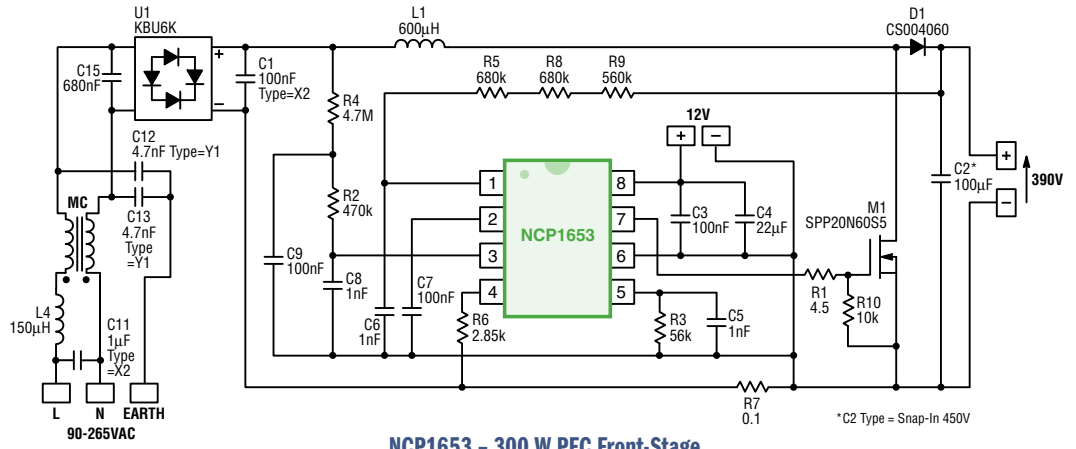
U1
KBU6K

L1
600µH

D1
CS004060

C15
680nF

+

−

C1
100nF
Type=X2

R5
680k

R8
680k

R9
560k

R4
4.7M

C12
4.7nF Type=Y1

12V

+

−

+

C2*
100µF

390V

−

MC

C13
4.7nF
Type
=Y1

R2
470k

1

2

3

4

NCP1653

8

7

6

5

C3
100nF

C4
22µF

M1
SPP20N60S5

C9
100nF

C8
1nF

C7
100nF

R1
4.5

R10
10k

L4
150µH

C11
1µF
Type
=X2

C6
1nF

R6
2.85k

R3
56k

C5
1nF

L

N

EARTH

90-265VAC

R7
0.1

*C2 Type = Snap-In 450V

NCP1653 – 300 W PFC Front-Stage